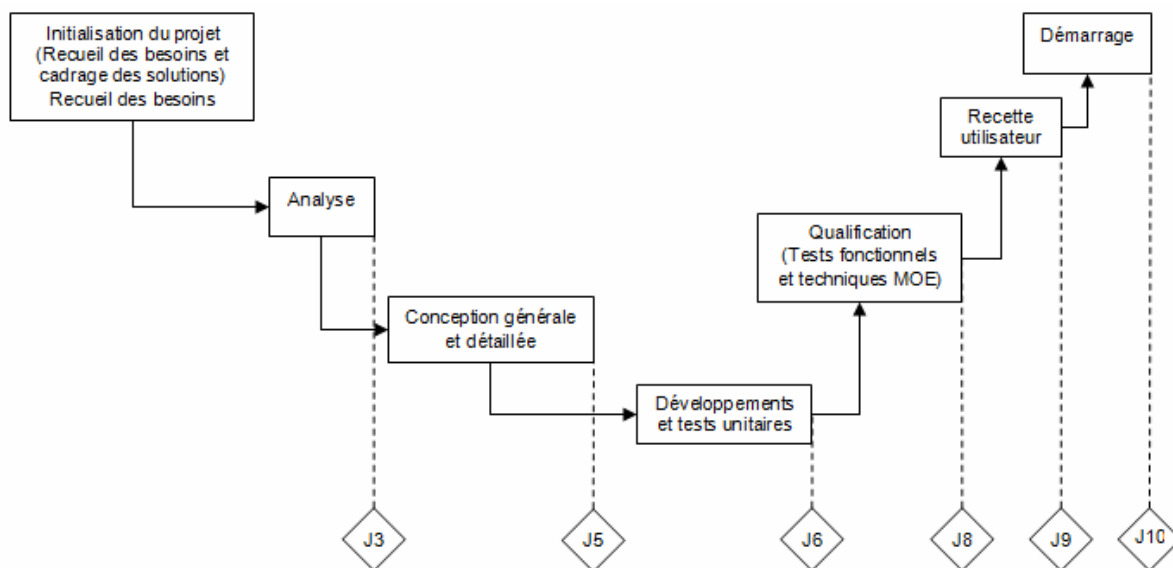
Initialisation du projet (Recueil des besoins et cadrage des solutions) Recueil des besoins

Analyse

Conception générale et détaillée

Développements et tests unitaires

Qualification (Tests fonctionnels et techniques MOE)

Recette utilisateur

Démarrage

J3

J5

J6

J8

J9

J10